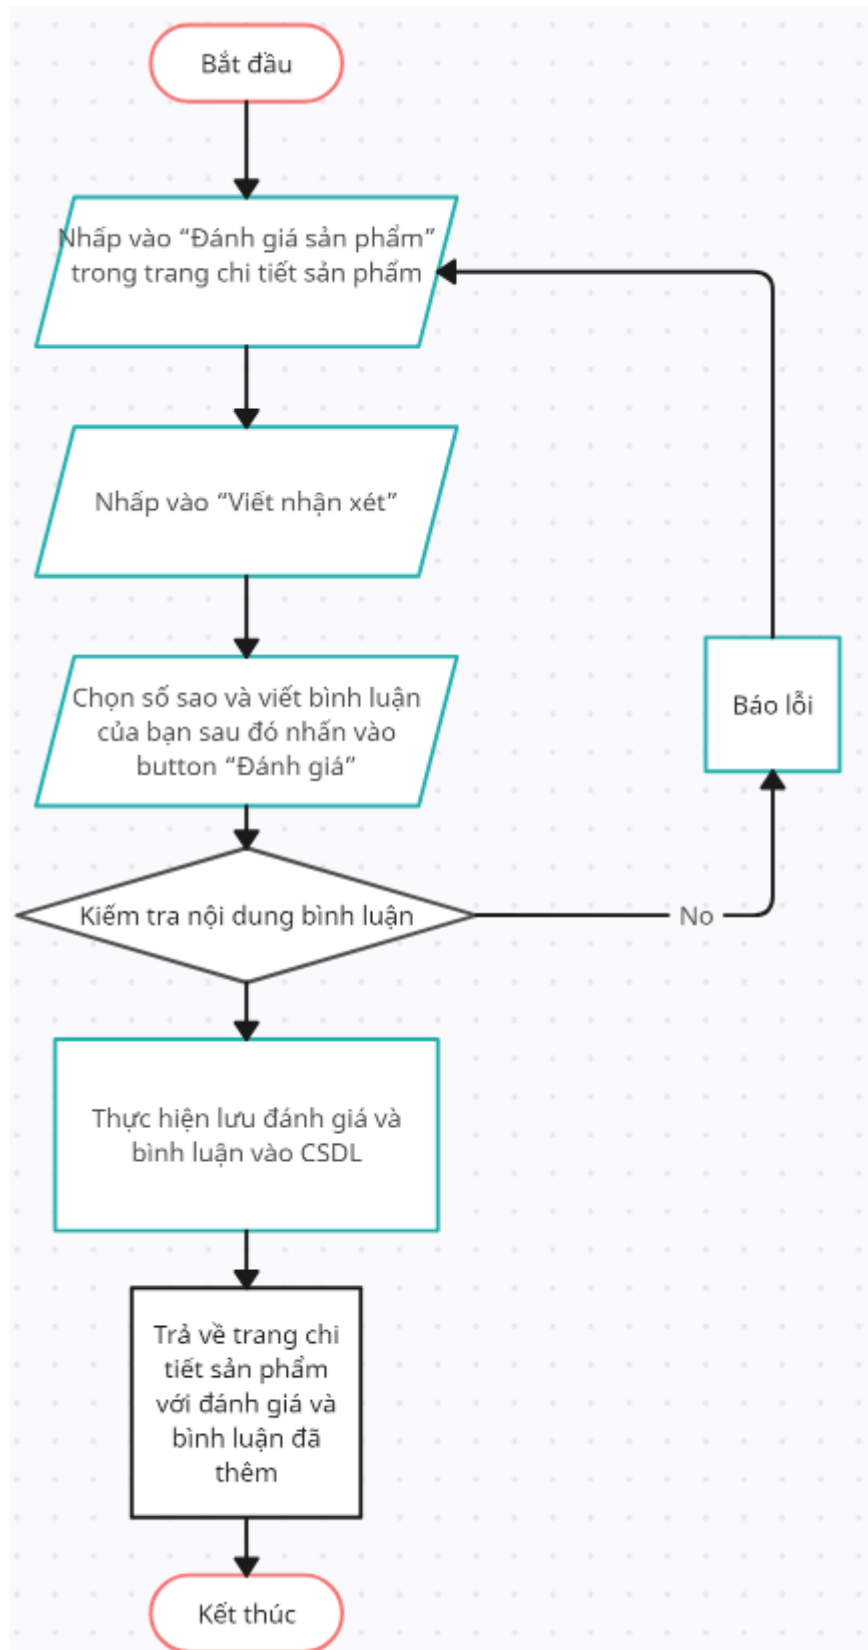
Bắt đầu

Nhấp vào "Đánh giá sản phẩm" trong trang chi tiết sản phẩm

Nhấp vào "Viết nhận xét"

Chọn số sao và viết bình luận của bạn sau đó nhấn vào button "Đánh giá"

Kiểm tra nội dung bình luận

No

Báo lỗi

Thực hiện lưu đánh giá và bình luận vào CSDL

Trả về trang chi tiết sản phẩm với đánh giá và bình luận đã thêm

Kết thúc